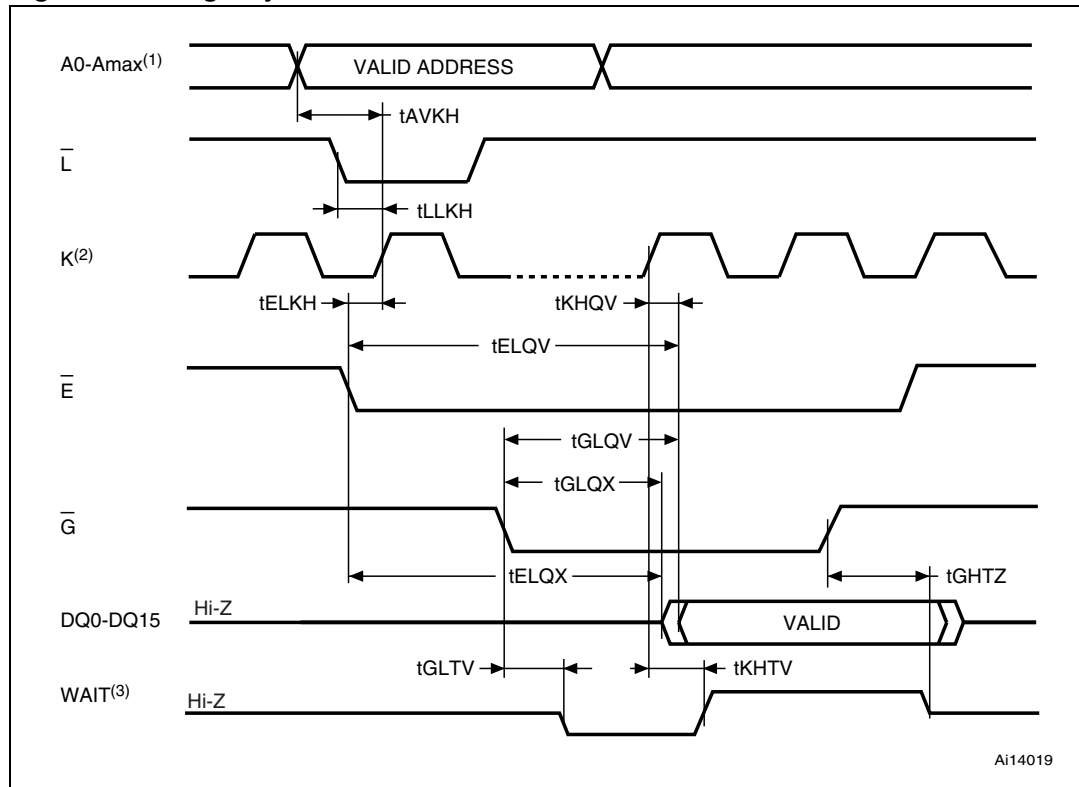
A0-Amax$^{(1)}$

VALID ADDRESS

tAVKH

$\overline{L}$

tLLKH

K$^{(2)}$

tELKH

tKHQV

tELQV

$\overline{E}$

tGLQV

tGLQX

$\overline{G}$

tELQX

tGHTZ

DQ0-DQ15

Hi-Z

VALID

tGLTV

tKHTV

WAIT$^{(3)}$

Hi-Z

Ai14019